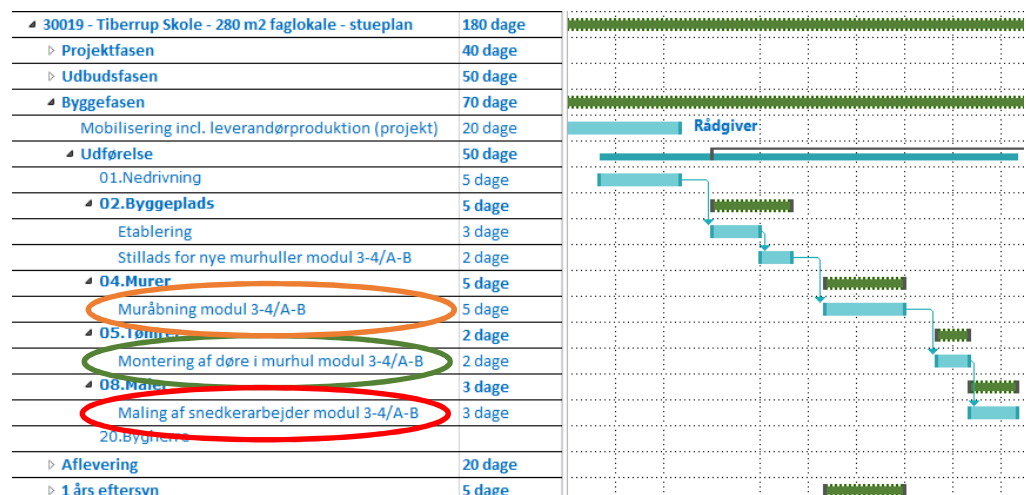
| | |
|---|---|
| ◢ 30019 - Tiberrup Skole - 280 m2 faglokale - stueplan | 180 dage |
| ▷ Projektfasen | 40 dage |
| ▷ Udbudsfasen | 50 dage |
| ◢ Byggefasen | 70 dage |
| Mobilisering incl. leverandørproduktion (projekt) | 20 dage |
| ◢ Udførelse | 50 dage |
| 01.Nedrivning | 5 dage |
| ◢ 02.Byggeplads | 5 dage |
| Etablering | 3 dage |
| Stillads for nye murhuller modul 3-4/A-B | 2 dage |
| ◢ 04.Murer | 5 dage |
| Muråbning modul 3-4/A-B | 5 dage |
| ◢ 05.Tømrer | 2 dage |
| Montering af døre i murhul modul 3-4/A-B | 2 dage |
| ◢ 08.Maler | 3 dage |
| Maling af snedkerarbejder modul 3-4/A-B | 3 dage |
| 20.Bygherre | |
| ▷ Aflevering | 20 dage |
| ▷ 1 års eftersyn | 5 dage |

Rådgiver